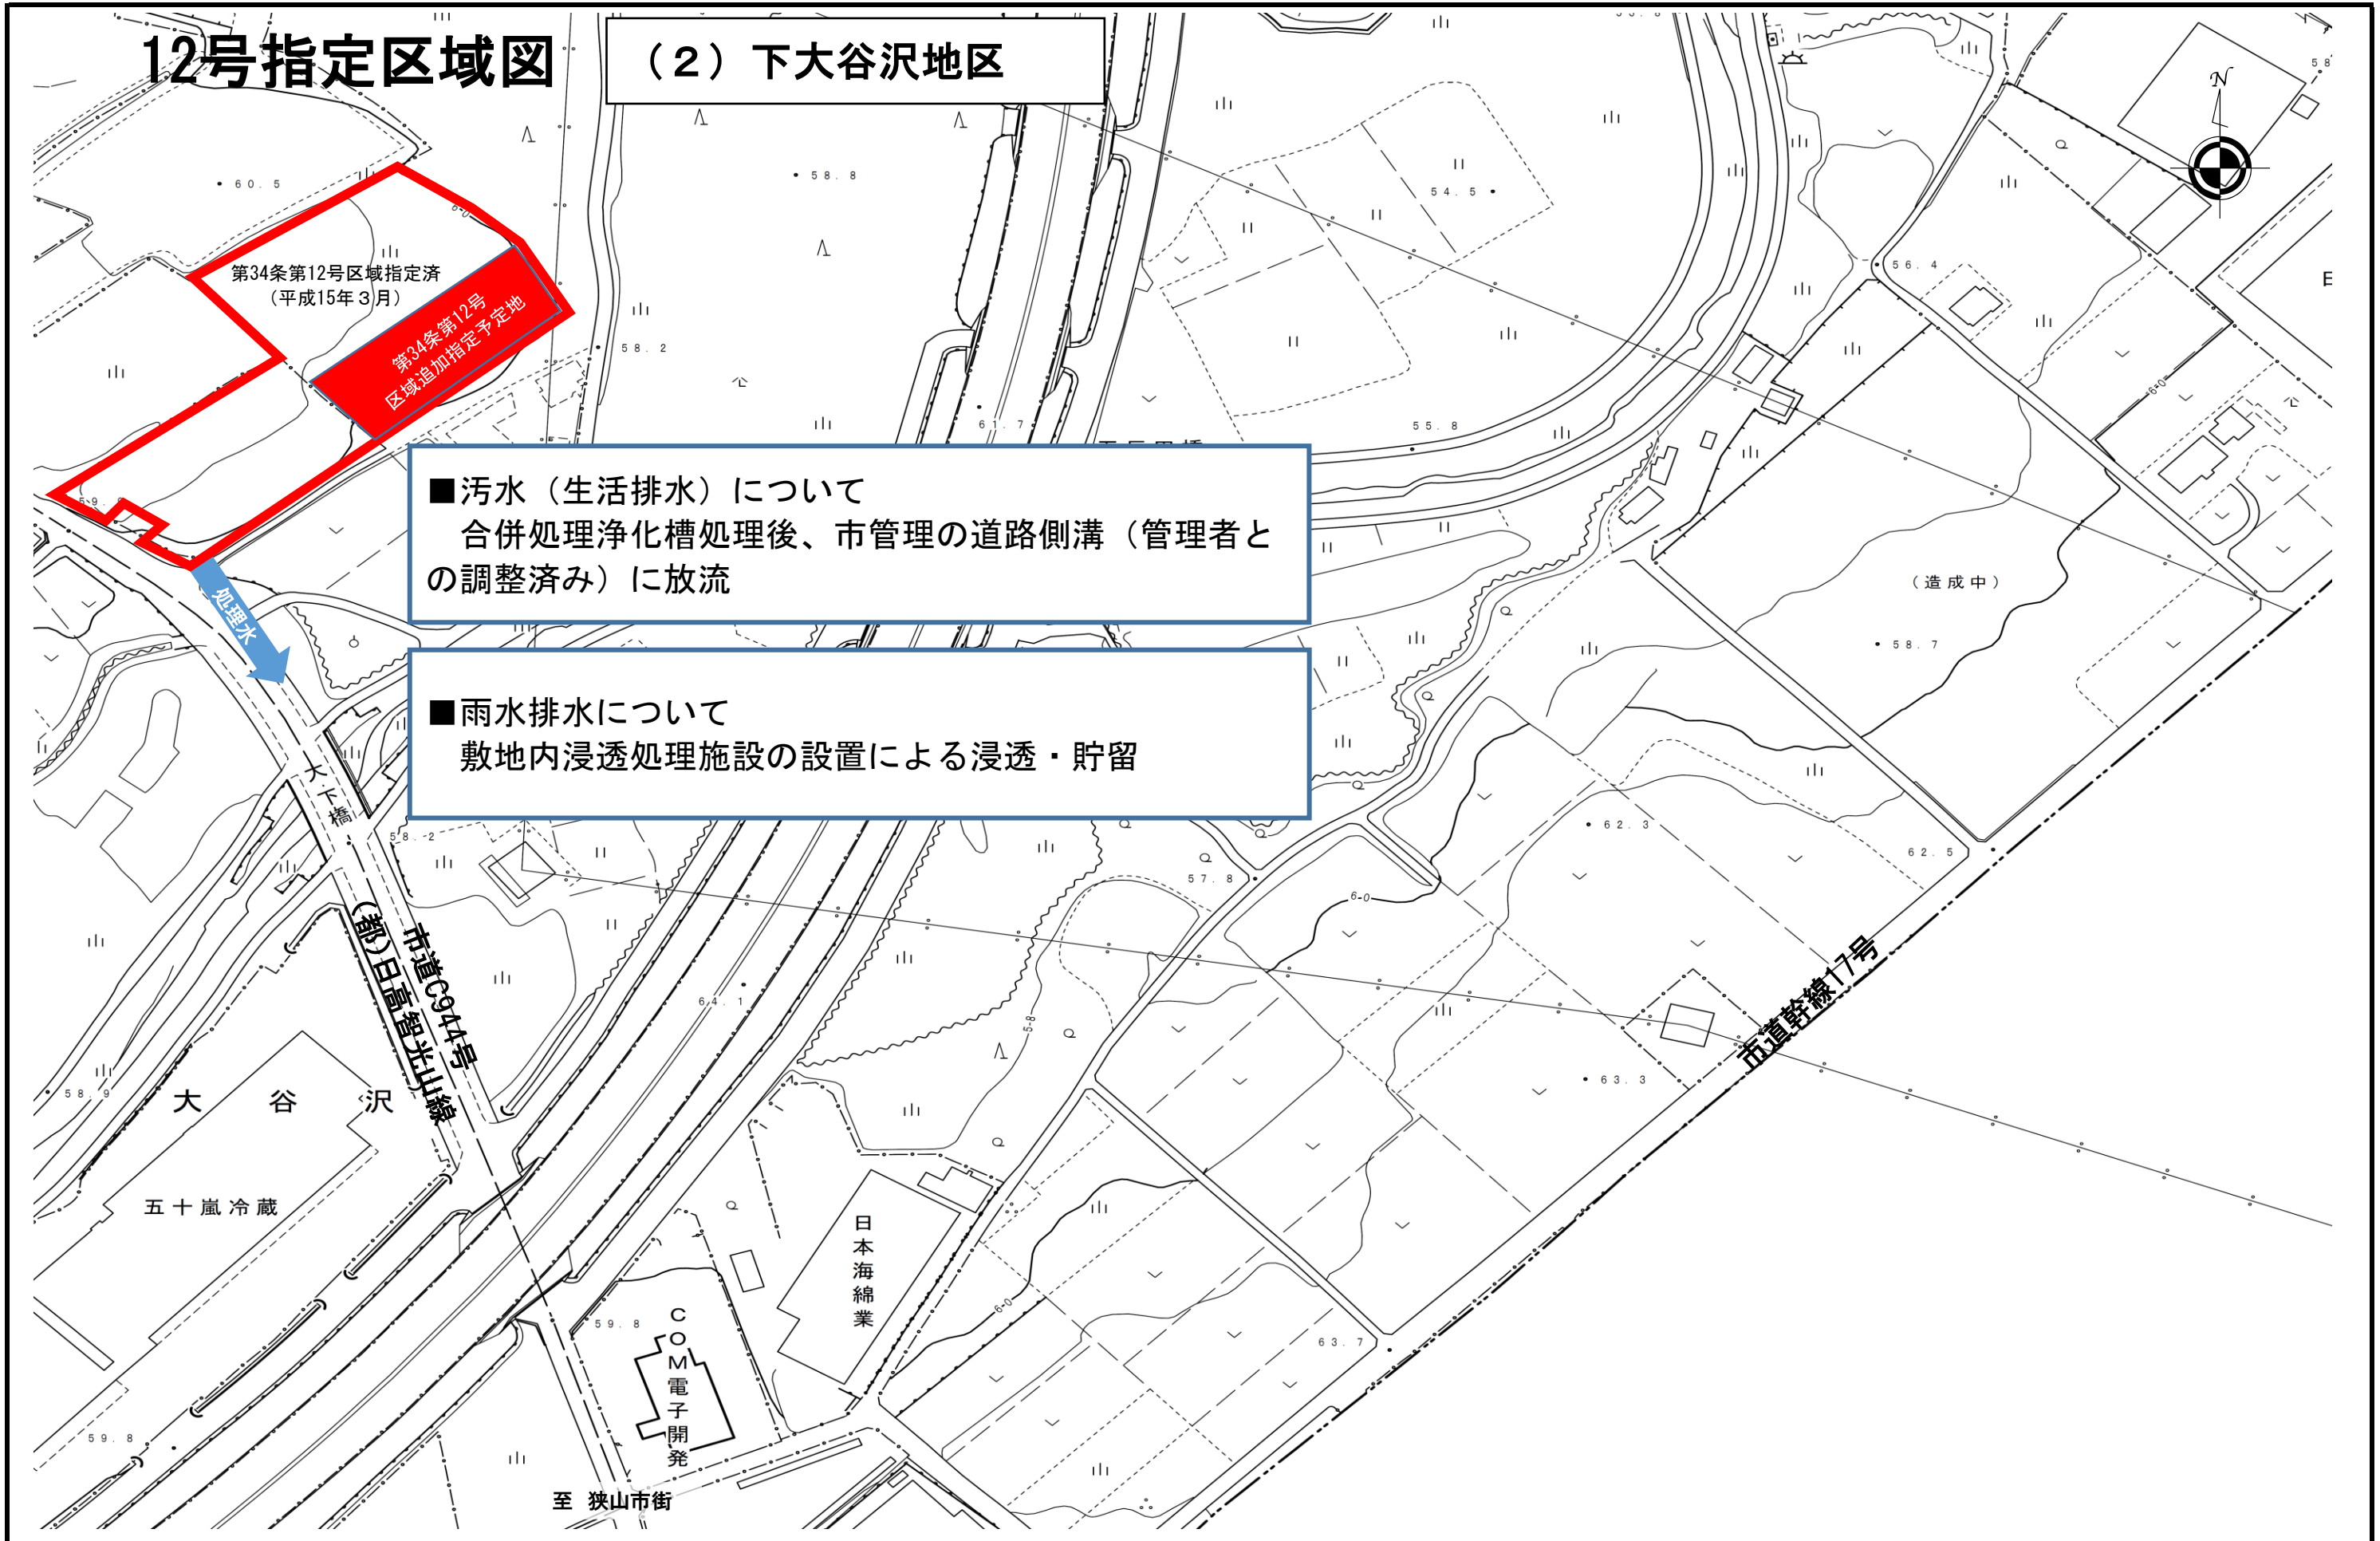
12号指定区域図

（2）下大谷沢地区

第34条第12号区域指定済
（平成15年3月）

第34条第12号
区域追加指定予定地

処理水

■汚水（生活排水）について
合併処理浄化槽処理後、市管理の道路側溝（管理者との調整済み）に放流

■雨水排水について
敷地内浸透処理施設の設置による浸透・貯留

60.5

58.8

54.5

56.4

58.2

61.7

55.8

59.9

（造成中）

58.7

58.2

57.8

62.3

62.5

64.1

63.3

58.9

59.8

59.8

63.7

大下橋

市道C944号

（都）日高智光山線

市道幹線17号

大　谷　沢

五十嵐冷蔵

日本海綿業

COM電子開発

至　狭山市街

N

E